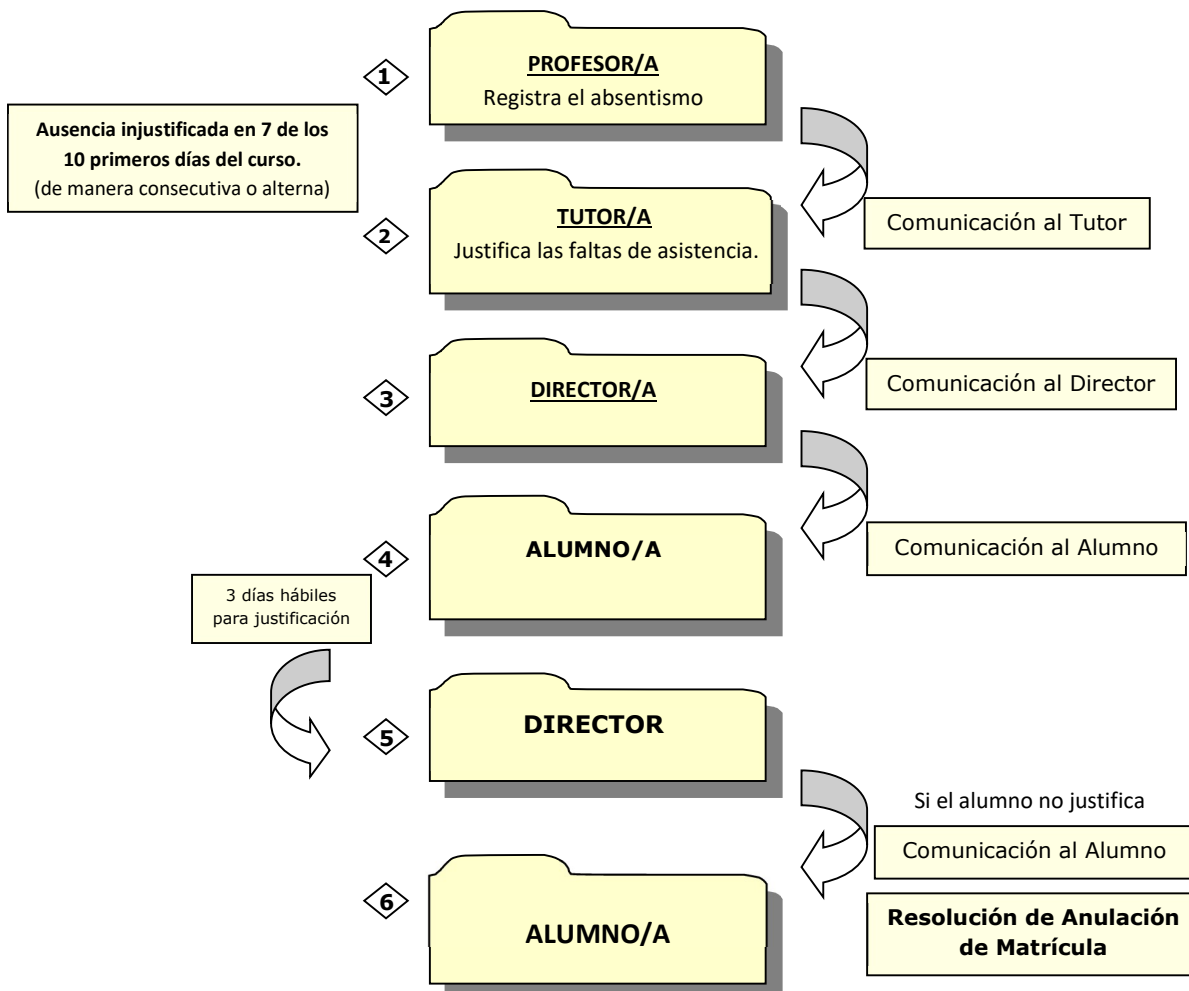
Ausencia injustificada en 7 de los 10 primeros días del curso.
(de manera consecutiva o alterna)

1
PROFESOR/A
Registra el absentismo

Comunicación al Tutor

2
TUTOR/A
Justifica las faltas de asistencia.

Comunicación al Director

3
DIRECTOR/A

Comunicación al Alumno

4
ALUMNO/A

3 días hábiles para justificación

5
DIRECTOR

Si el alumno no justifica

Comunicación al Alumno

Resolución de Anulación de Matrícula

6
ALUMNO/A